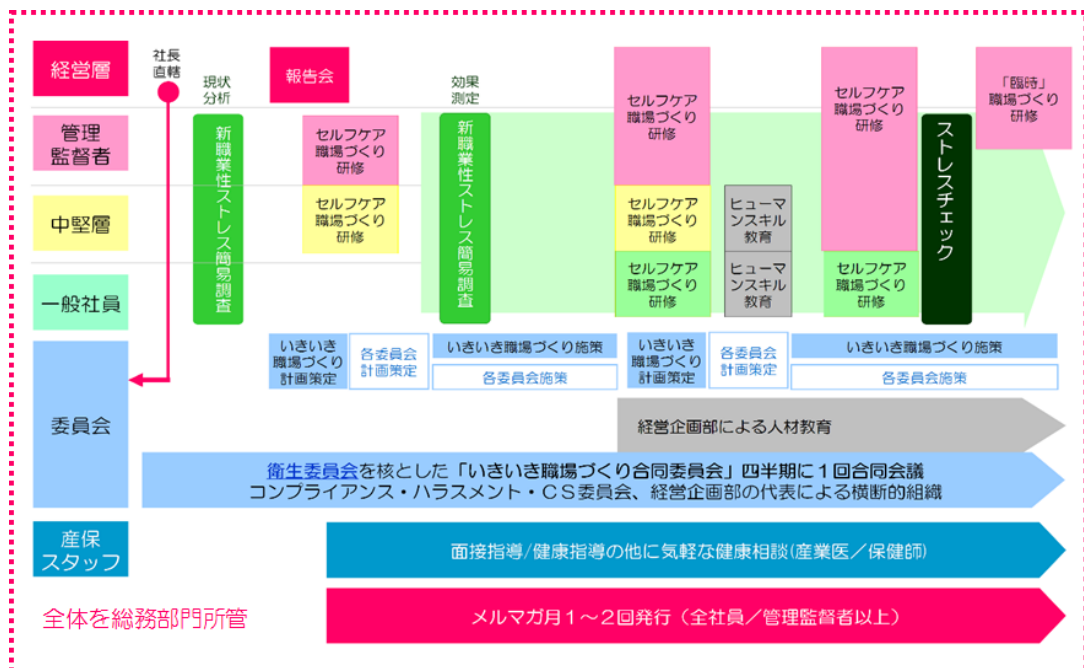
経営層

社長直轄

現状分析

報告会

効果測定

管理監督者

中堅層

一般社員

委員会

産保スタッフ

新職業性ストレス簡易調査

セルフケア職場づくり研修

セルフケア職場づくり研修

新職業性ストレス簡易調査

セルフケア職場づくり研修

セルフケア職場づくり研修

セルフケア職場づくり研修

ヒューマンスキル教育

ヒューマンスキル教育

セルフケア職場づくり研修

セルフケア職場づくり研修

ストレスチェック

「臨時」職場づくり研修

いきいき職場づくり計画策定

各委員会計画策定

いきいき職場づくり施策

各委員会施策

いきいき職場づくり計画策定

各委員会計画策定

いきいき職場づくり施策

各委員会施策

経営企画部による人材教育

衛生委員会を核とした「いきいき職場づくり合同委員会」四半期に１回合同会議
コンプライアンス・ハラスメント・ＣＳ委員会、経営企画部の代表による横断的組織

面接指導／健康指導の他に気軽な健康相談(産業医／保健師)

全体を総務部門所管

メルマガ月１～２回発行（全社員／管理監督者以上）